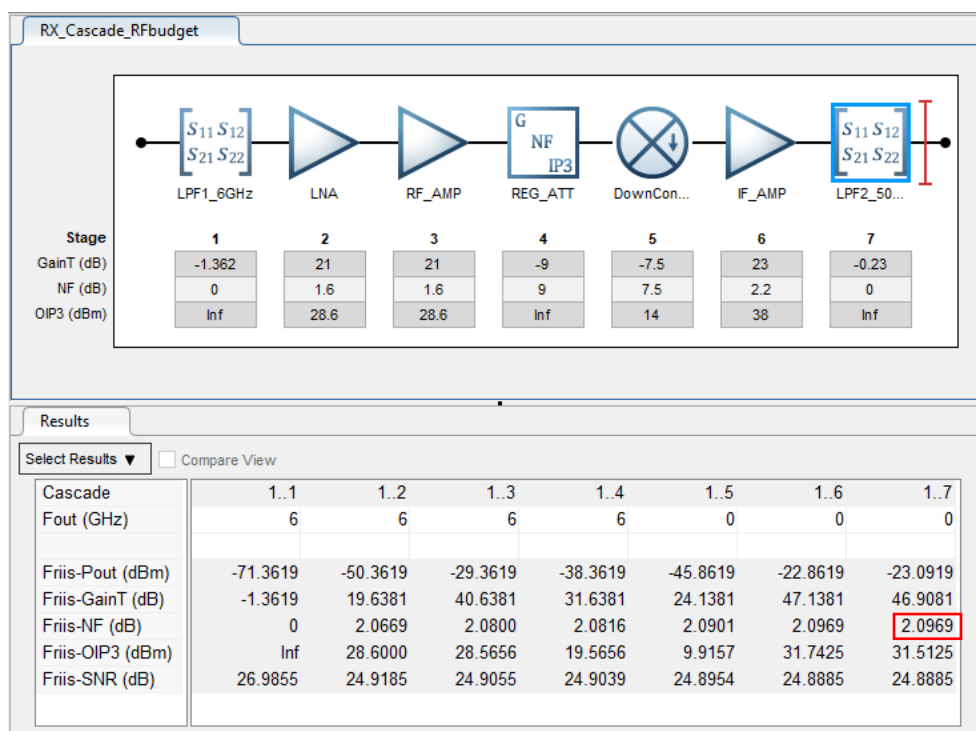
RX_Cascade_RFbudget

$\begin{bmatrix} S_{11} & S_{12} \\ S_{21} & S_{22} \end{bmatrix}$ LPF1_6GHz

LNA

RF_AMP

G NF IP3 REG_ATT

DownCon...

IF_AMP

$\begin{bmatrix} S_{11} & S_{12} \\ S_{21} & S_{22} \end{bmatrix}$ LPF2_50...

| Stage | 1 | 2 | 3 | 4 | 5 | 6 | 7 |
|---|---|---|---|---|---|---|---|
| GainT (dB) | -1.362 | 21 | 21 | -9 | -7.5 | 23 | -0.23 |
| NF (dB) | 0 | 1.6 | 1.6 | 9 | 7.5 | 2.2 | 0 |
| OIP3 (dBm) | Inf | 28.6 | 28.6 | Inf | 14 | 38 | Inf |

Results

Select Results ▼ Compare View

| Cascade | 1..1 | 1..2 | 1..3 | 1..4 | 1..5 | 1..6 | 1..7 |
|---|---|---|---|---|---|---|---|
| Fout (GHz) | 6 | 6 | 6 | 6 | 0 | 0 | 0 |
| | | | | | | | |
| Friis-Pout (dBm) | -71.3619 | -50.3619 | -29.3619 | -38.3619 | -45.8619 | -22.8619 | -23.0919 |
| Friis-GainT (dB) | -1.3619 | 19.6381 | 40.6381 | 31.6381 | 24.1381 | 47.1381 | 46.9081 |
| Friis-NF (dB) | 0 | 2.0669 | 2.0800 | 2.0816 | 2.0901 | 2.0969 | 2.0969 |
| Friis-OIP3 (dBm) | Inf | 28.6000 | 28.5656 | 19.5656 | 9.9157 | 31.7425 | 31.5125 |
| Friis-SNR (dB) | 26.9855 | 24.9185 | 24.9055 | 24.9039 | 24.8954 | 24.8885 | 24.8885 |